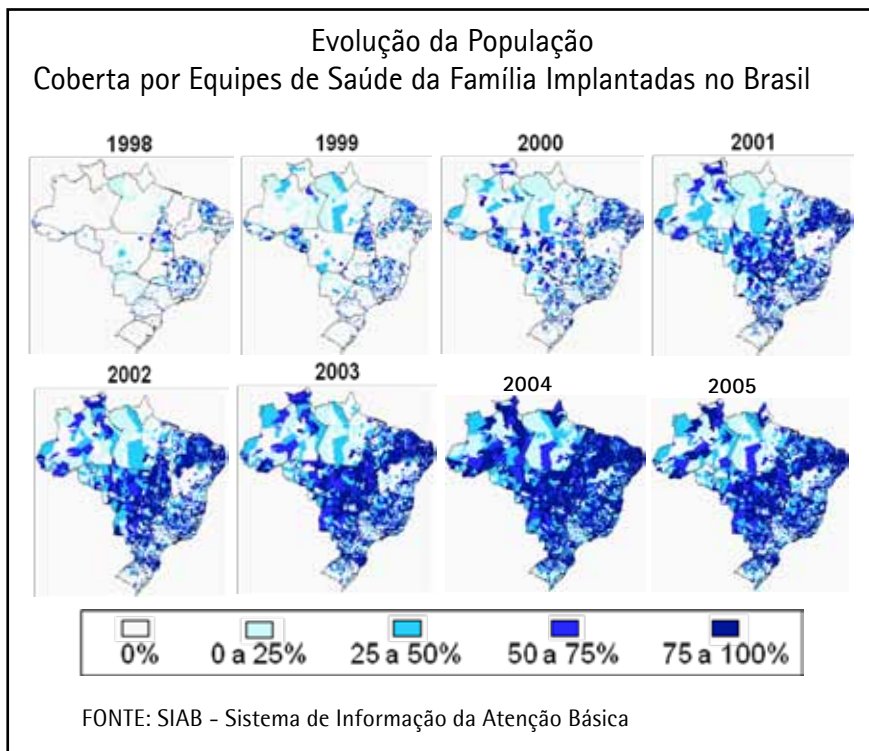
Evolução da População
Coberta por Equipes de Saúde da Família Implantadas no Brasil

1998
1999
2000
2001
2002
2003
2004
2005

0%
0 a 25%
25 a 50%
50 a 75%
75 a 100%

FONTE: SIAB - Sistema de Informação da Atenção Básica